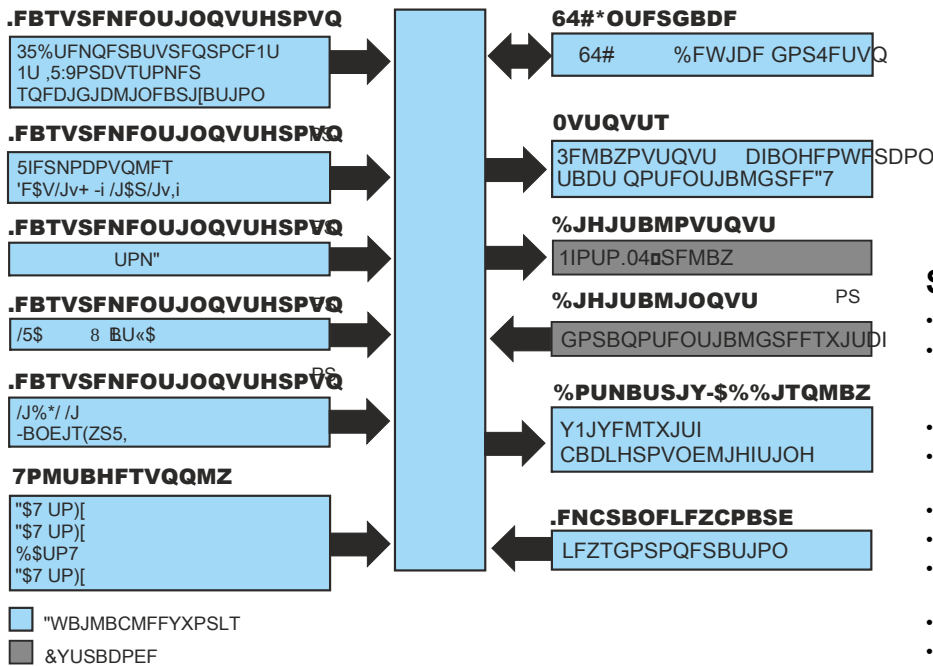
.FBTVSFNFOUJOQVUHSPVQ

35%UFNQFSBUVSFQSPCF1U
1U ,5:9PSDVTUPNFS
TQFDJGJDMJOFBSJ[BUJPO

.FBTVSFNFOUJOQVUHSPVQ

5IFSNPDPVQMFT
'F$V/Jv+ -i /J$S/Jv,i

.FBTVSFNFOUJOQVUHSPVQ

UPN"

.FBTVSFNFOUJOQVUHSPVQ

/5$ 8 BU«$

.FBTVSFNFOUJOQVUHSPVQ

PS

/J%*/ /J
-BOEJT(ZS5,

7PMUBHFTVQQMZ

"$7 UP)[
"$7 UP)[
%$UP7
"$7 UP)[

"WBJMBCMFFYXPSLT

&YUSBDPEF

64#*OUFSGBDF

64# %FWJDF GPS4FUVQ

0VUQVUT

3FMBZPVUQVU DIBOHFPWFSDPO
UBDU QPUFOUJBMGSFF"7

%JHJUBMPVUQVU

1IPUP.04SFMBZ

%JHJUBMJOQVU

PS

GPSBQPUFOUJBMGSFFTXJUDI

%PUNBUSJY-$%%JTQMBZ

Y1JYFMTXJUI
CBDLHSPVOEMJHIUJOH

.FNCSBOFLFZCPBSE

LFZTGPSPQFSBUJPO